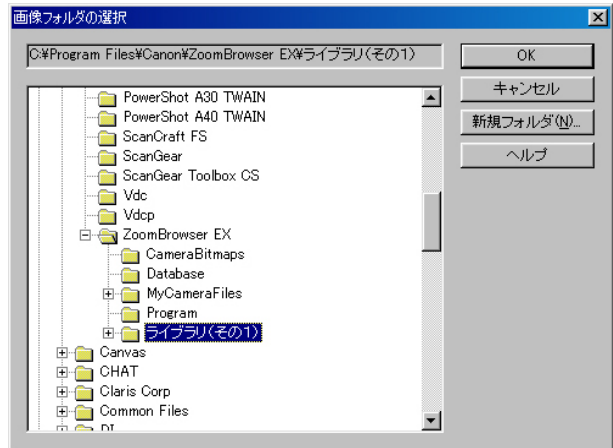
画像フォルダの選択

C:¥Program Files¥Canon¥ZoomBrowser EX¥ライブラリ(その1)

OK
キャンセル
新規フォルダ(N)...
ヘルプ

PowerShot A30 TWAIN
PowerShot A40 TWAIN
ScanCraft FS
ScanGear
ScanGear Toolbox CS
Vdc
Vdcp
ZoomBrowser EX
CameraBitmaps
Database
MyCameraFiles
Program
ライブラリ(その1)
Canvas
CHAT
Claris Corp
Common Files
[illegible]